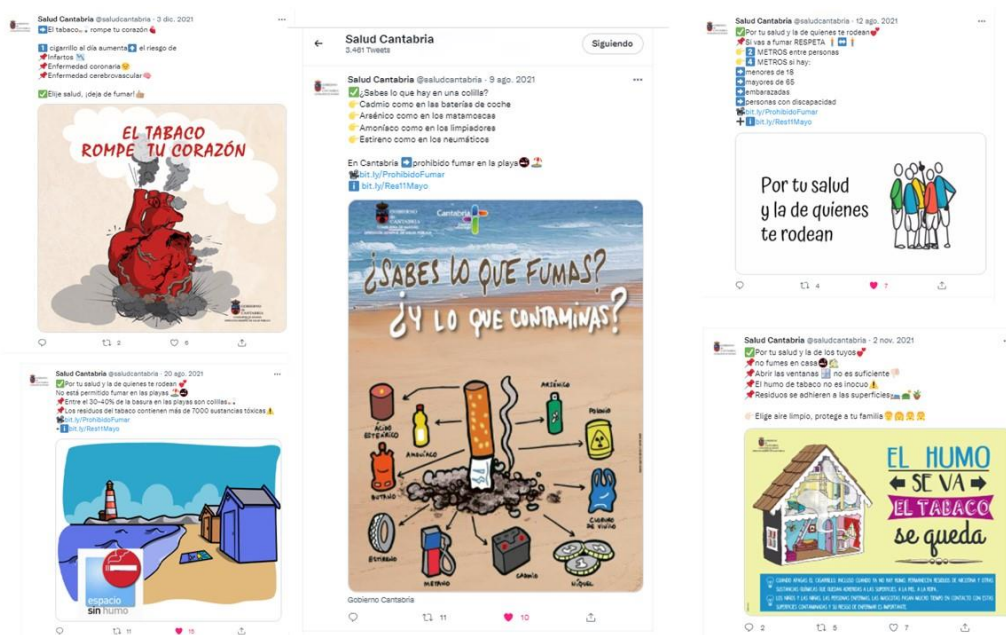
Salud Cantabria @saludcantabria · 3 dic. 2021
El tabaco rompe tu corazón
1 cigarrillo al día aumenta el riesgo de
Infartos
Enfermedad coronaria
Enfermedad cerebrovascular
Elije salud, ¡deja de fumar!

EL TABACO ROMPE TU CORAZÓN

2 6

Salud Cantabria @saludcantabria · 20 ago. 2021
Por tu salud y la de quienes te rodean
No está permitido fumar en las playas
Entre el 30-40% de la basura en las playas son colillas
Los residuos del tabaco contienen más de 7000 sustancias tóxicas
bit.ly/ProhibidoFumar
bit.ly/Res11Mayo

espacio sin humo

11 15

Salud Cantabria
3.461 Tweets
Siguiendo

Salud Cantabria @saludcantabria · 9 ago. 2021
¿Sabes lo que hay en una colilla?
Cadmio como en las baterías de coche
Arsénico como en los matamoscas
Amoníaco como en los limpiadores
Estireno como en los neumáticos

En Cantabria prohibido fumar en la playa
bit.ly/ProhibidoFumar
bit.ly/Res11Mayo

Cantabria
¿SABES LO QUE FUMAS? ¿Y LO QUE CONTAMINAS?
ARSÉNICO
ÁCIDO ESTEÁRICO
POLONIO
AMONÍACO
BUTANO
CLORURO DE VINILO
ESTIRENO
METANO
CADMIO
NÍQUEL

Gobierno Cantabria

11 10

Salud Cantabria @saludcantabria · 12 ago. 2021
Por tu salud y la de quienes te rodean
Si vas a fumar RESPETA
2 METROS entre personas
4 METROS si hay:
menores de 18
mayores de 65
embarazadas
personas con discapacidad
bit.ly/ProhibidoFumar
bit.ly/Res11Mayo

Por tu salud y la de quienes te rodean

4 7

Salud Cantabria @saludcantabria · 2 nov. 2021
Por tu salud y la de los tuyos
no fumes en casa
Abrir las ventanas no es suficiente
El humo de tabaco no es inocuo
Residuos se adhieren a las superficies
Elige aire limpio, protege a tu familia

EL HUMO SE VA EL TABACO se queda

2 5 7